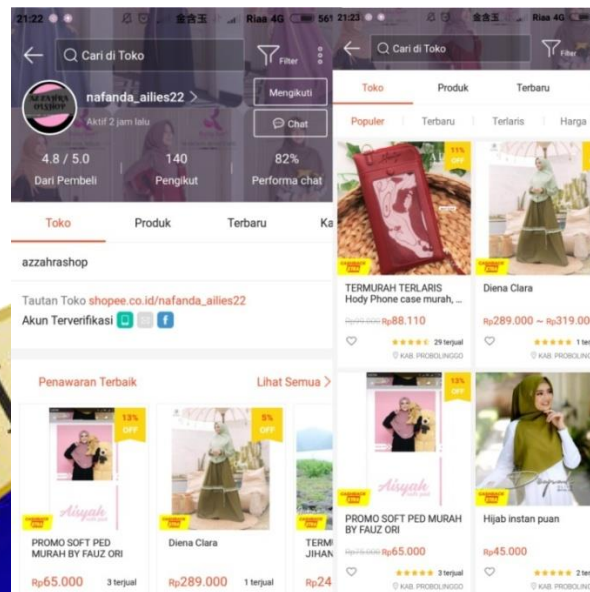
21:22 Riaa 4G 56

Cari di Toko

Filter

nafanda_ailies22 >

Aktif 2 jam lalu

Mengikuti

Chat

4.8 / 5.0
Dari Pembeli

140
Pengikut

82%
Performa chat

Toko Produk Terbaru Ka

azzahrashop

Tautan Toko shopee.co.id/nafanda_ailies22

Akun Terverifikasi

Penawaran Terbaik

Lihat Semua >

13% OFF

Aisyah

PROMO SOFT PED MURAH BY FAUZ ORI

Rp65.000 3 terjual

5% OFF

Diena Clara

Rp289.000 1 terjual

TERM JIHAN

Rp24

21:23 Riaa 4G

Cari di Toko

Filter

Toko Produk Terbaru

Populer Terbaru Terlaris Harga

11% OFF

TERMURAH TERLARIS Hody Phone case murah, ...

Rp99.000 Rp88.110

29 terjual

KAB. PROBOLINGGO

Diena Clara

Rp289.000 ~ Rp319.000

1 ter

KAB. PROBOLING

13% OFF

Aisyah

PROMO SOFT PED MURAH BY FAUZ ORI

Rp75.000 Rp65.000

3 terjual

KAB. PROBOLINGGO

Hijab instan puan

Rp45.000

2 ter

KAB. PROBOLING